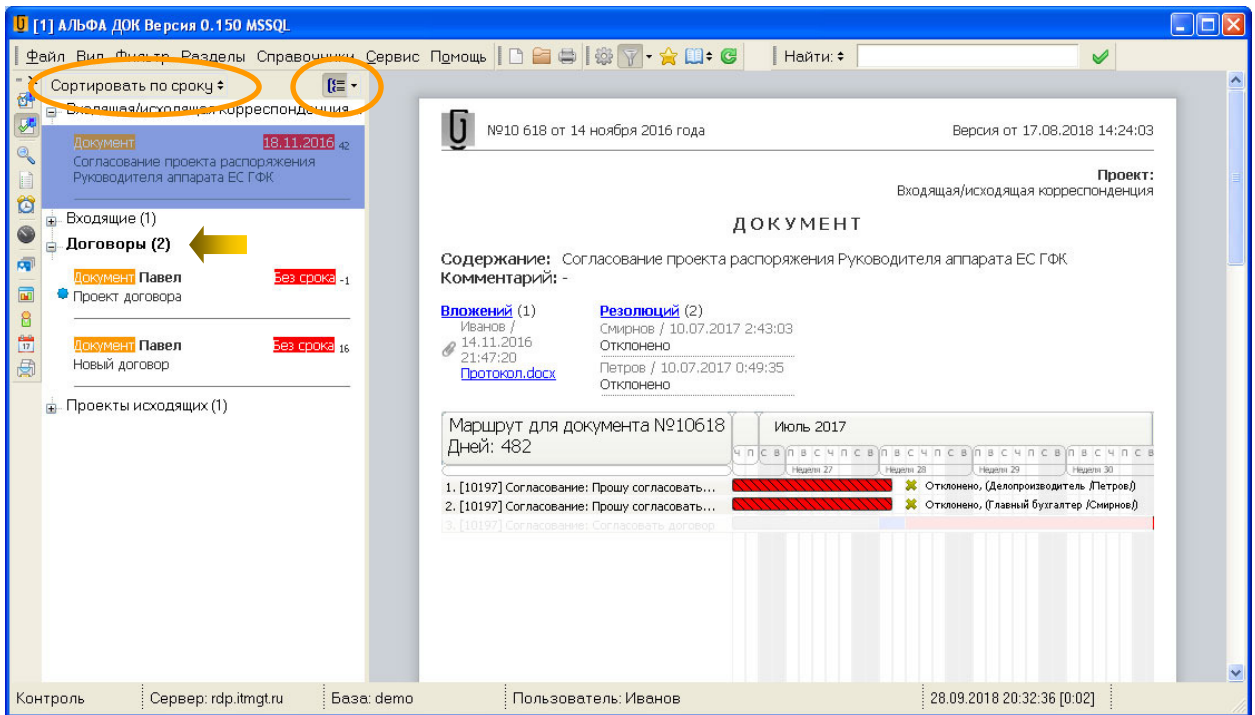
[1] АЛЬФА ДОК Версия 0.150 MSSQL

Файл Вид Фильтр Разделы Справочники Сервис Помощь

Найти:

Сортировать по сроку

Входящая/исходящая корреспонденция

Документ 18.11.2016 42
Согласование проекта распоряжения Руководителя аппарата ЕС ГФК

Входящие (1)

Договоры (2)

Документ Павел Без срока -1
Проект договора

Документ Павел Без срока 16
Новый договор

Проекты исходящих (1)

№10 618 от 14 ноября 2016 года

Версия от 17.08.2018 14:24:03

Проект:
Входящая/исходящая корреспонденция

ДОКУМЕНТ

Содержание: Согласование проекта распоряжения Руководителя аппарата ЕС ГФК
Комментарий: -

Вложений (1)
Иванов / 14.11.2016 21:47:20
Протокол.docx

Резолюций (2)
Смирнов / 10.07.2017 2:43:03
Отклонено
Петров / 10.07.2017 0:49:35
Отклонено

Маршрут для документа №10618
Дней: 482

Июль 2017

Ч П С В П В С Ч П С В П В С Ч П С В П В С Ч П С В П В С Ч П С В П В С

Неделя 27 Неделя 28 Неделя 29 Неделя 30

1. [10197] Согласование: Прошу согласовать...
2. [10197] Согласование: Прошу согласовать...
3. [10197] Согласование: Согласовать договор

Отклонено, (Делопроизводитель /Петров/)
Отклонено, (Главный бухгалтер /Смирнов/)

Контроль | Сервер: rdp.itmgt.ru | База: demo | Пользователь: Иванов | 28.09.2018 20:32:36 [0:02]